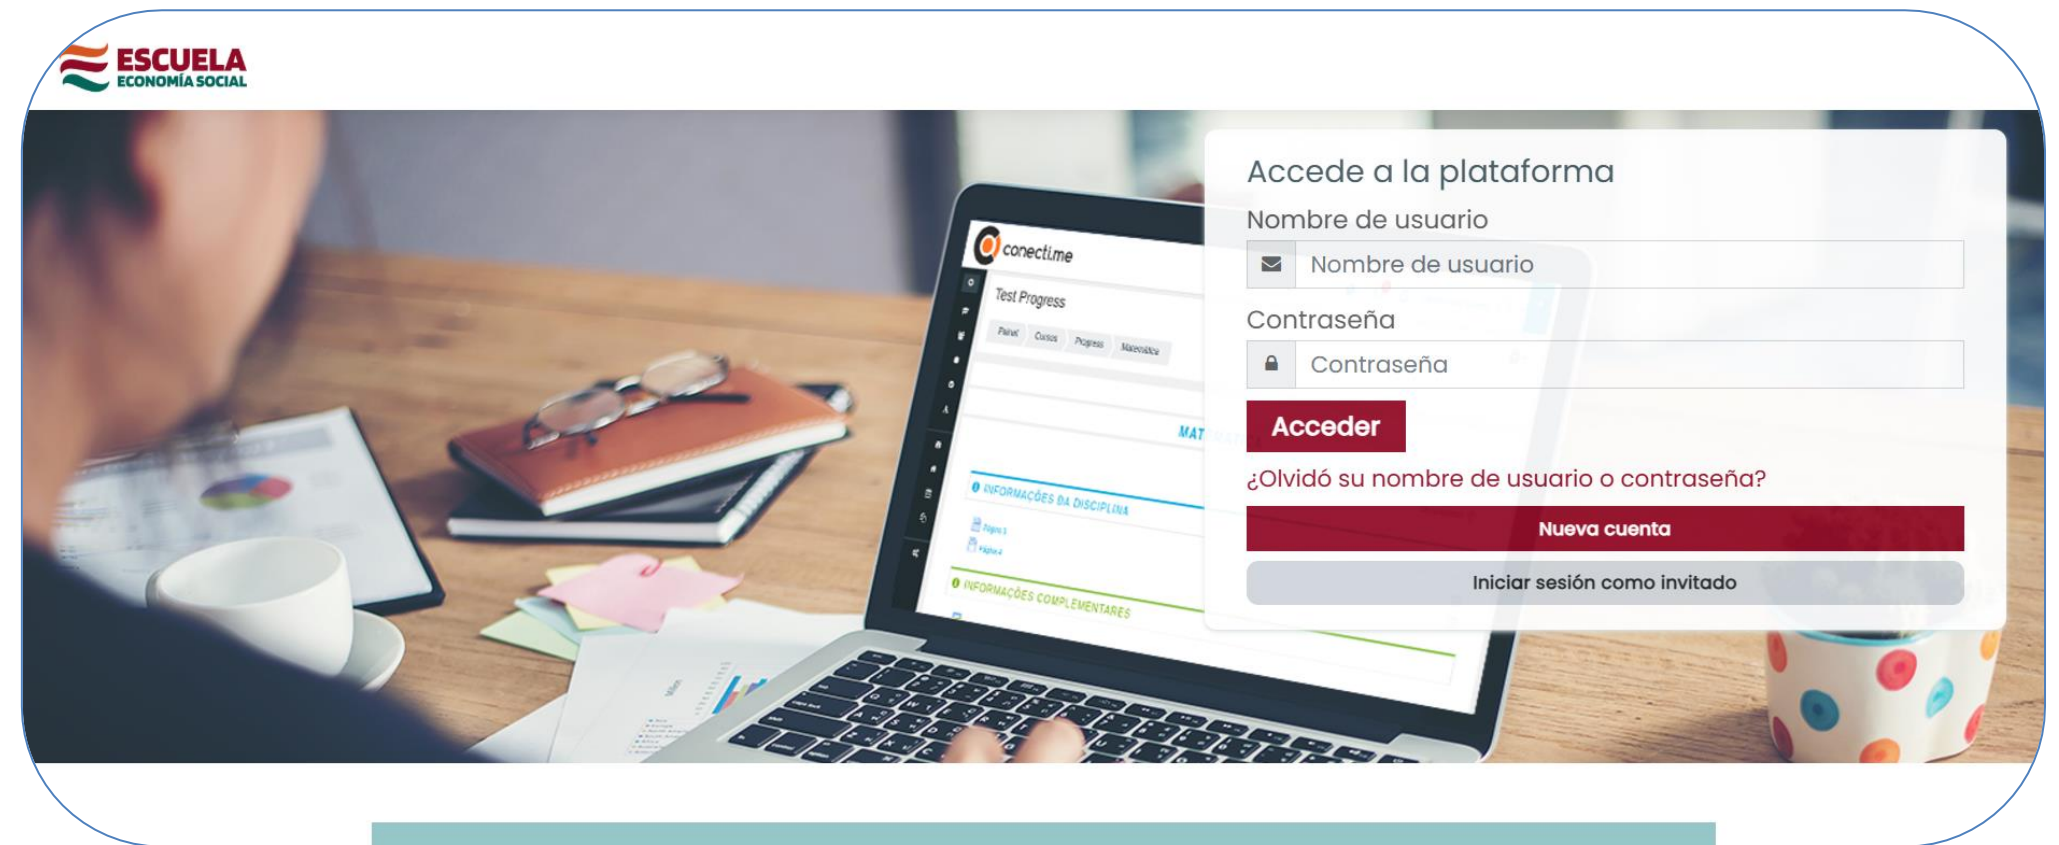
ESCUELA
ECONOMÍA SOCIAL

conecti.me

Test Progress

Painel Cursos Progress Matemática

INFORMAÇÕES DA DISCIPLINA

INFORMAÇÕES COMPLEMENTARES

Accede a la plataforma

Nombre de usuario

Nombre de usuario

Contraseña

Contraseña

Acceder

¿Olvidó su nombre de usuario o contraseña?

Nueva cuenta

Iniciar sesión como invitado